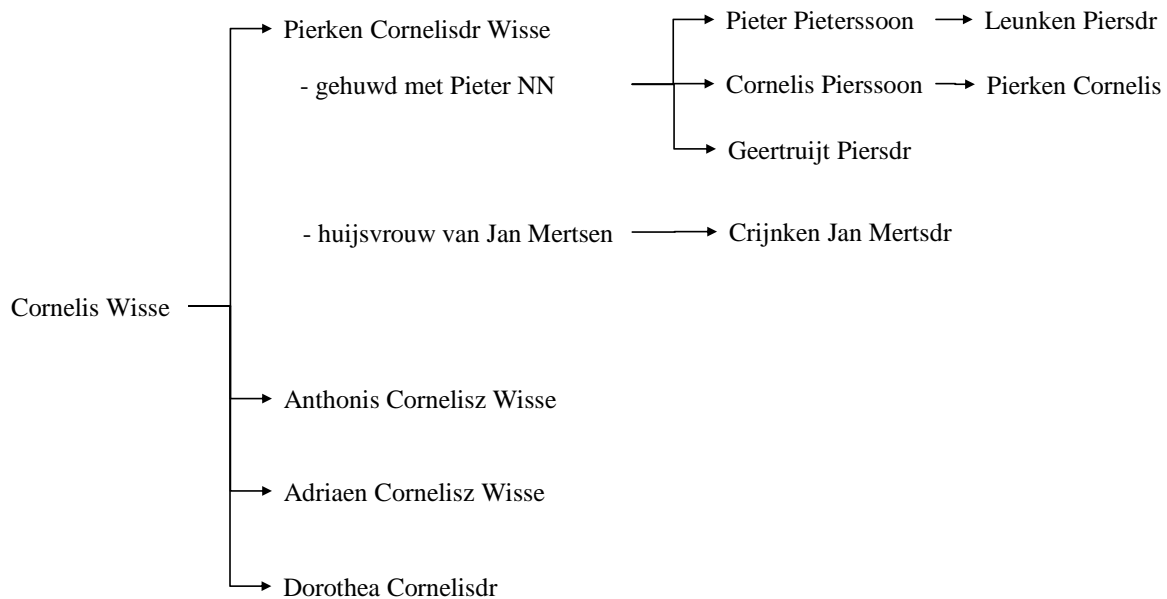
Pierken Cornelisdr Wisse

- gehuwd met Pieter NN

Pieter Pieterssoon

Leunken Piersdr

Cornelis Pierssoon

Pierken Cornelis

Geertruijt Piersdr

- huijsvrouw van Jan Mertsen

Crijnken Jan Mertsdr

Cornelis Wisse

Anthonis Cornelisz Wisse

Adriaen Cornelisz Wisse

Dorothea Cornelisdr